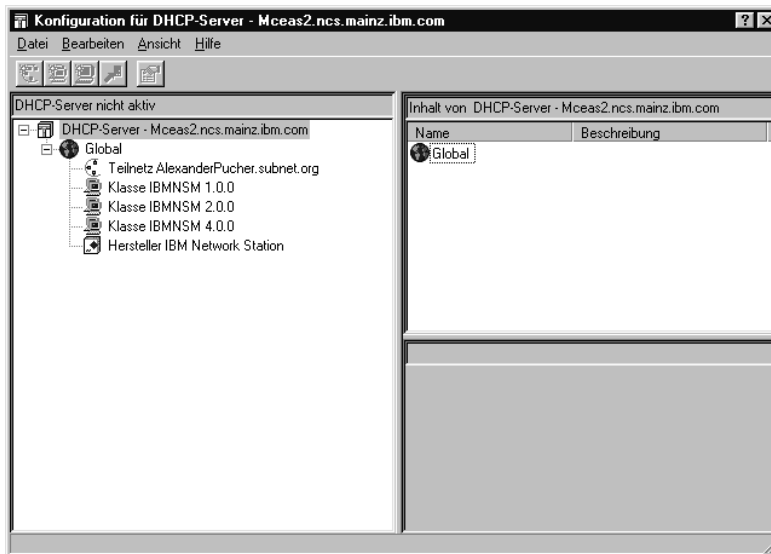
Konfiguration für DHCP-Server - Mceas2.ncs.mainz.ibm.com

Datei Bearbeiten Ansicht Hilfe

DHCP-Server nicht aktiv

DHCP-Server - Mceas2.ncs.mainz.ibm.com
Global
Teilnetz AlexanderPucher.subnet.org
Klasse IBMNSM 1.0.0
Klasse IBMNSM 2.0.0
Klasse IBMNSM 4.0.0
Hersteller IBM Network Station

Inhalt von DHCP-Server - Mceas2.ncs.mainz.ibm.com

| Name | Beschreibung |
|---|---|
| Global | |